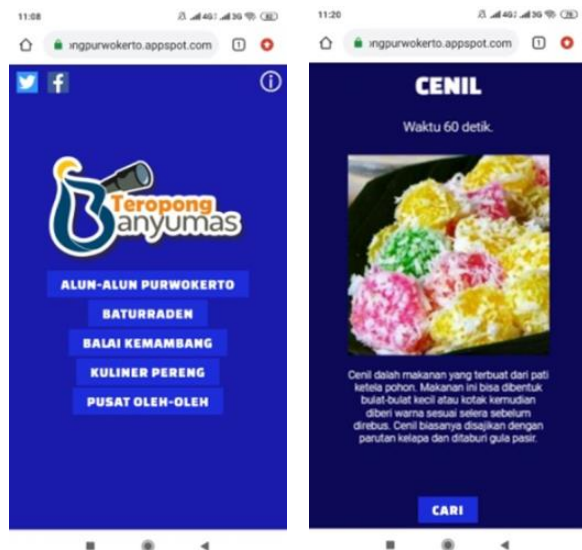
11:08

ıngpurwokerto.appspot.com

1

Teropong Banyumas

ALUN-ALUN PURWOKERTO

BATURRADEN

BALAI KEMAMBANG

KULINER PERENG

PUSAT OLEH-OLEH

11:20

ıngpurwokerto.appspot.com

1

CENIL

Waktu 60 detik.

Cenil dalah makanan yang terbuat dari pati ketela pohon. Makanan ini bisa dibentuk bulat-bulat kecil atau kotak kemudian diberi warna sesuai selera sebelum direbus. Cenil biasanya disajikan dengan parutan kelapa dan ditaburi gula pasir.

CARI